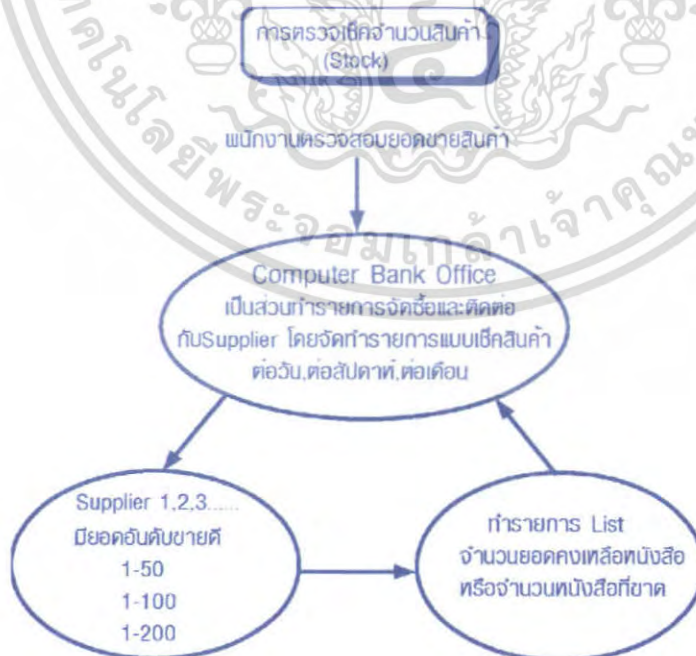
การตรวจเช็คจำนวนสินค้า (Stock)

พนักงานตรวจสอบยอดขายสินค้า

Computer Bank Office
เป็นส่วนทำรายการจัดซื้อและติดต่อกับSupplier โดยจัดทำรายการแบบเช็คสินค้าต่อวัน,ต่อสัปดาห์,ต่อเดือน

Supplier 1,2,3.....
มียอดอันดับขายดี
1-50
1-100
1-200

ทำรายการ List
จำนวนยอดคงเหลือหนังสือหรือจำนวนหนังสือที่ขาด